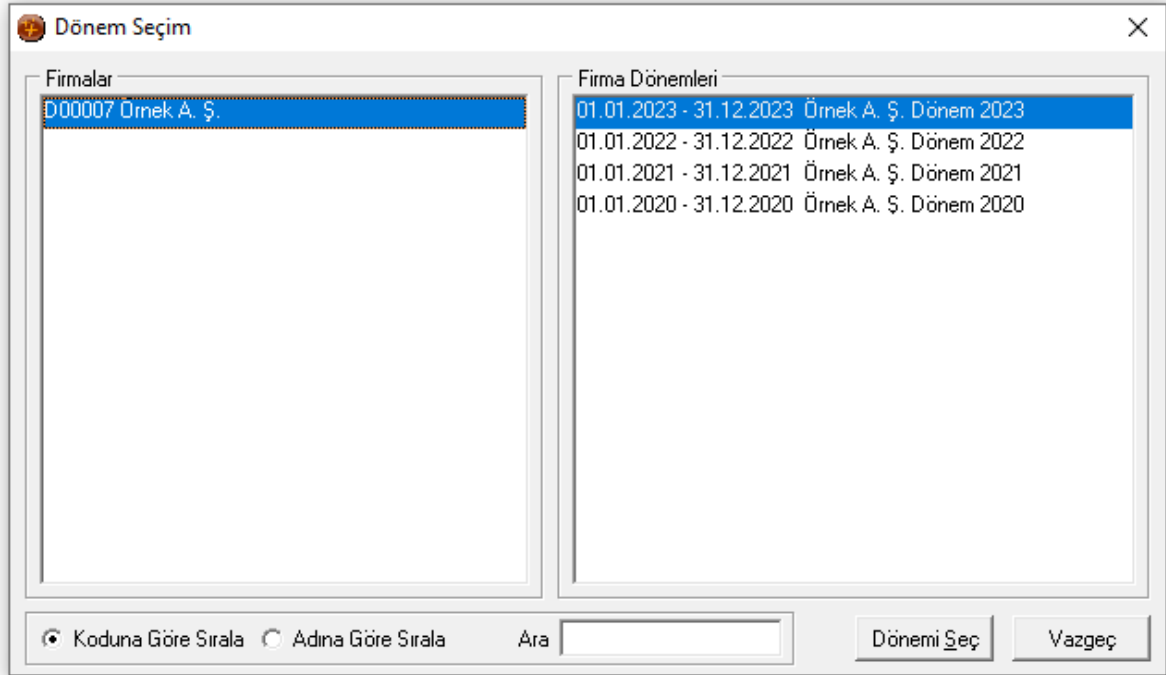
Dönem Seçim

Firmalar

D00007 Örnek A. Ş.

Firma Dönemleri

01.01.2023 - 31.12.2023 Örnek A. Ş. Dönem 2023
01.01.2022 - 31.12.2022 Örnek A. Ş. Dönem 2022
01.01.2021 - 31.12.2021 Örnek A. Ş. Dönem 2021
01.01.2020 - 31.12.2020 Örnek A. Ş. Dönem 2020

Koduna Göre Sırala Adına Göre Sırala Ara

Dönemi Seç Vazgeç